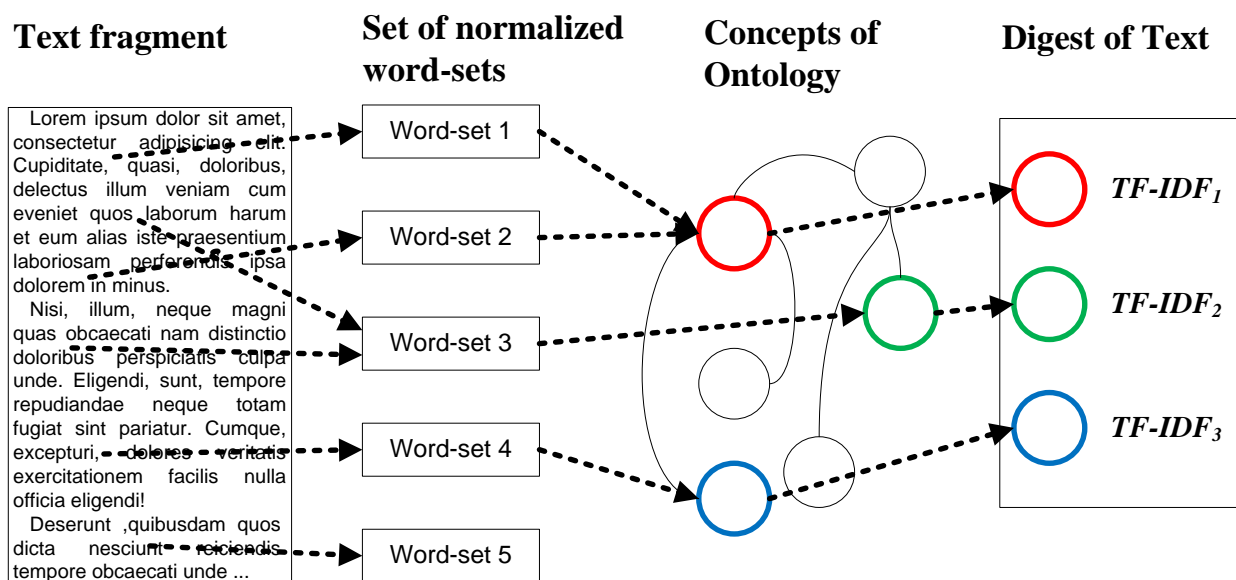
Text fragment

Set of normalized word-sets

Concepts of Ontology

Digest of Text

Lorem ipsum dolor sit amet, consectetur adipisicing elit. Cupiditate, quasi, doloribus, delectus illum veniam cum eveniet quos laborum harum et eum alias iste praesentium laboriosam perferendis ipsa dolorem in minus.

Nisi, illum, neque magni quas obcaecati nam distinctio doloribus perspiciatis culpa unde. Eligendi, sunt, tempore repudiandae neque totam fugiat sint pariatur. Cumque, excepturi, dolores veritatis exercitationem facilis nulla officia eligendi!

Deserunt ,quibusdam quos dicta nesciunt reiciendis tempore obcaecati unde ...

Word-set 1

Word-set 2

Word-set 3

Word-set 4

Word-set 5

$TF\text{-}IDF_1$

$TF\text{-}IDF_2$

$TF\text{-}IDF_3$